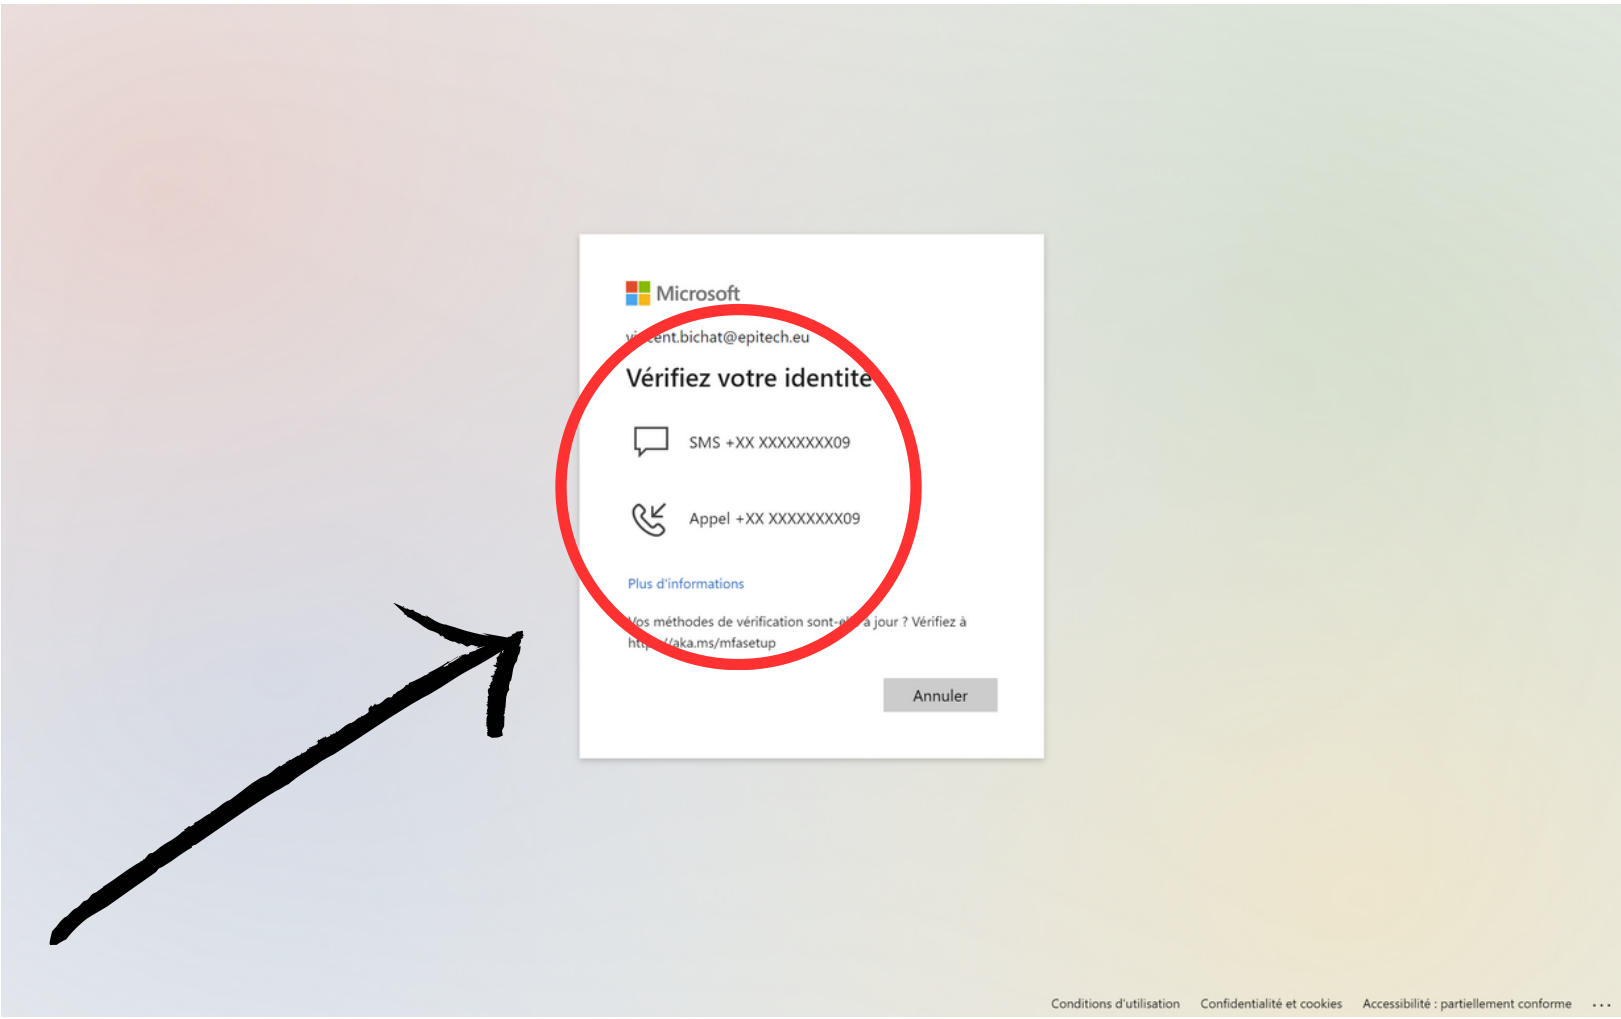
Microsoft

vi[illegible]ent.bichat@epitech.eu

Vérifiez votre identité

SMS +XX XXXXXXXX09

Appel +XX XXXXXXXX09

Plus d'informations

Vos méthodes de vérification sont-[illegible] à jour ? Vérifiez à htt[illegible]/aka.ms/mfasetup

Annuler

Conditions d'utilisation Confidentialité et cookies Accessibilité : partiellement conforme ...